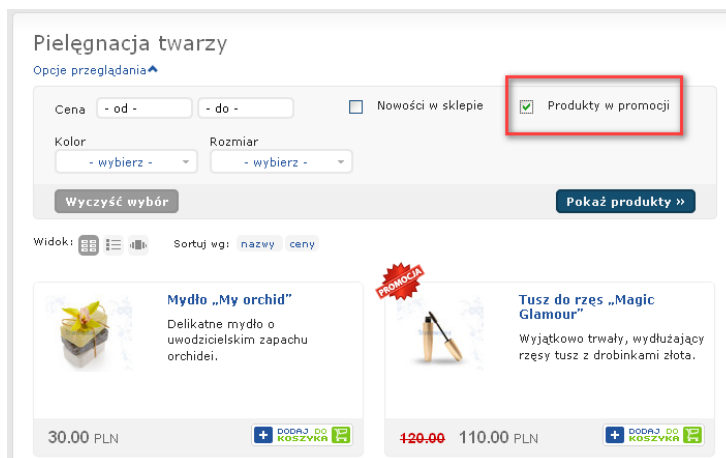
Pielęgnacja twarzy

Opcje przeglądania

Cena - od - - do -

Nowości w sklepie

Produkty w promocji

Kolor
- wybierz -

Rozmiar
- wybierz -

Wyczyść wybór

Pokaż produkty »

Widok:

Sortuj wg: nazwy ceny

Mydło „My orchid”

Delikatne mydło o uwodzicielskim zapachu orchidei.

30.00 PLN

DODAJ DO KOSZYKA

PROMOCJA

Tusz do rzęs „Magic Glamour”

Wyjątkowo trwały, wydłużający rzęsy tusz z drobinkami złota.

~~120.00~~ 110.00 PLN

DODAJ DO KOSZYKA